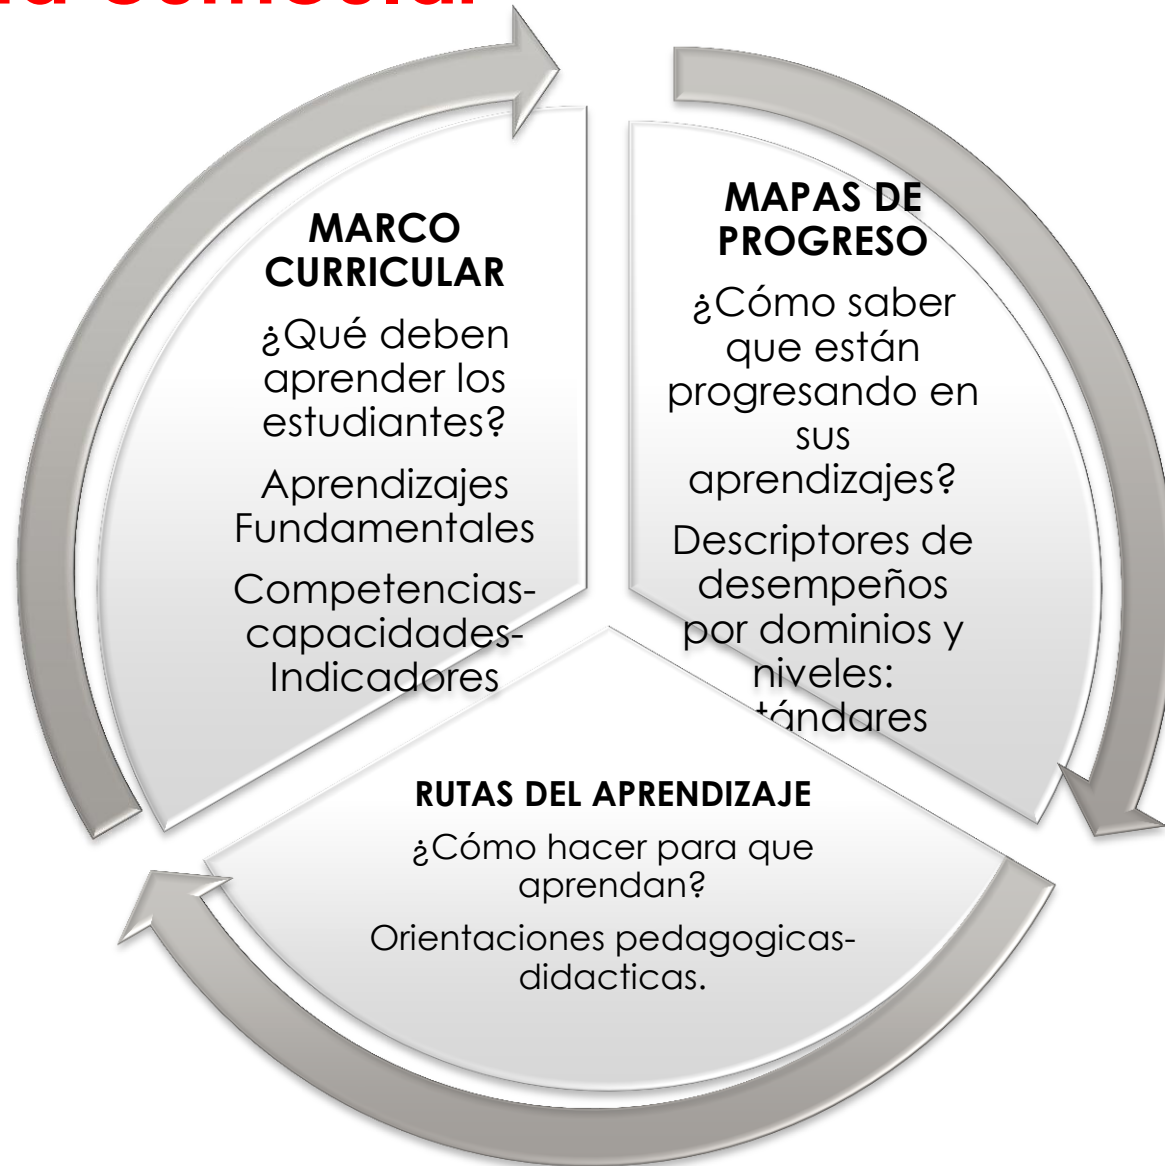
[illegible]

MARCO CURRICULAR

¿Qué deben aprender los estudiantes?

Aprendizajes Fundamentales

Competencias-capacidades-Indicadores

MAPAS DE PROGRESO

¿Cómo saber que están progresando en sus aprendizajes?

Descriptores de desempeños por dominios y niveles: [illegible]tándares

RUTAS DEL APRENDIZAJE

¿Cómo hacer para que aprendan?

Orientaciones pedagogicas-didacticas.